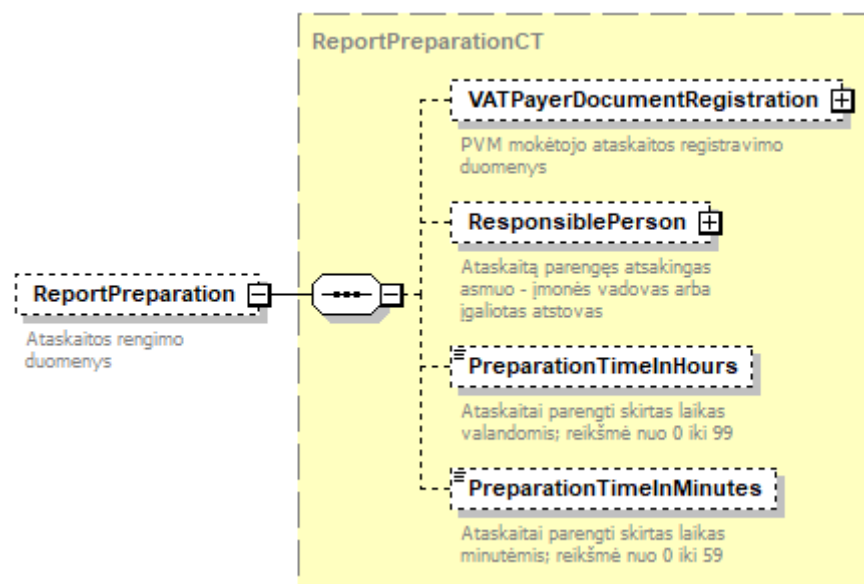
ReportPreparationCT

ReportPreparation

Ataskaitos rengimo duomenys

VATPayerDocumentRegistration

PVM mokėtojo ataskaitos registravimo duomenys

ResponsiblePerson

Ataskaitą parengęs atsakingas asmuo - įmonės vadovas arba įgaliotas atstovas

PreparationTimeInHours

Ataskaitai parengti skirtas laikas valandomis; reikšmė nuo 0 iki 99

PreparationTimeInMinutes

Ataskaitai parengti skirtas laikas minutėmis; reikšmė nuo 0 iki 59